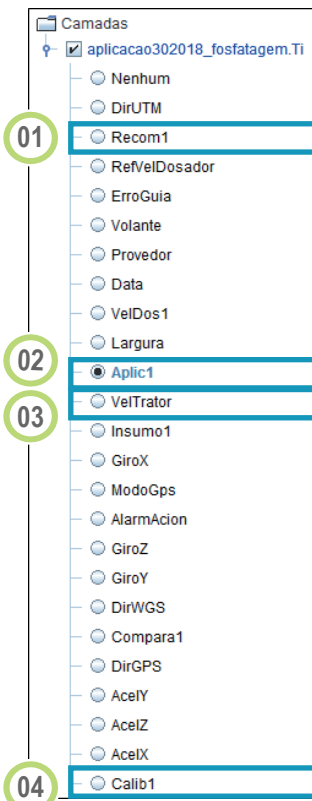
Camadas
aplicacao302018_fosfatagem.Ti
Nenhum
DirUTM
01
Recom1
RefVelDosador
ErroGuia
Volante
Provedor
Data
VelDos1
Largura
02
Aplic1
03
VelTrator
Insumo1
GiroX
ModoGps
AlarmAcion
GiroZ
GiroY
DirWGS
Compara1
DirGPS
AcelY
AcelZ
AcelX
04
Calib1